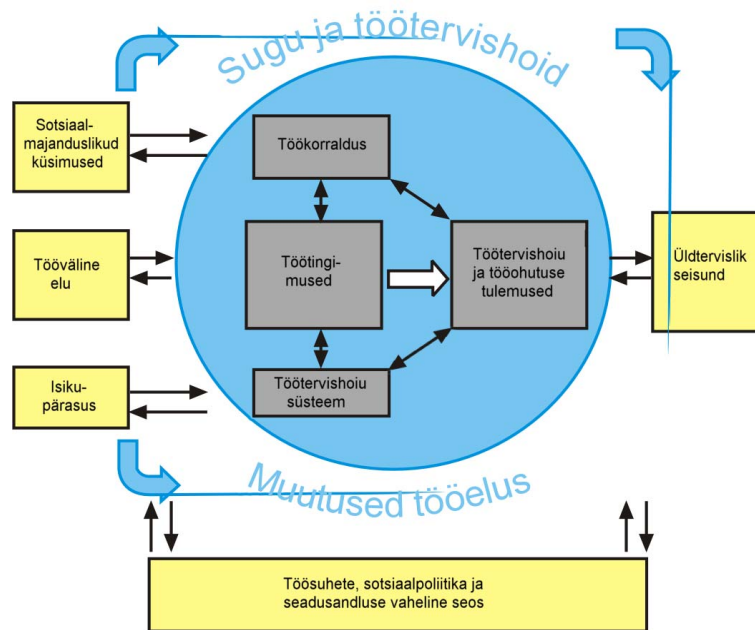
Sugu ja töötervishoid

Sotsiaal-majanduslikud küsimused

Tööväline elu

Isiku-pärasus

Töökorraldus

Töötingi-mused

Töötervishoiu süsteem

Töötervishoiu ja tööohutuse tulemused

Üldtervislik seisund

Muutused tööelus

Töösuhete, sotsiaalpoliitika ja seadusandluse vaheline seos